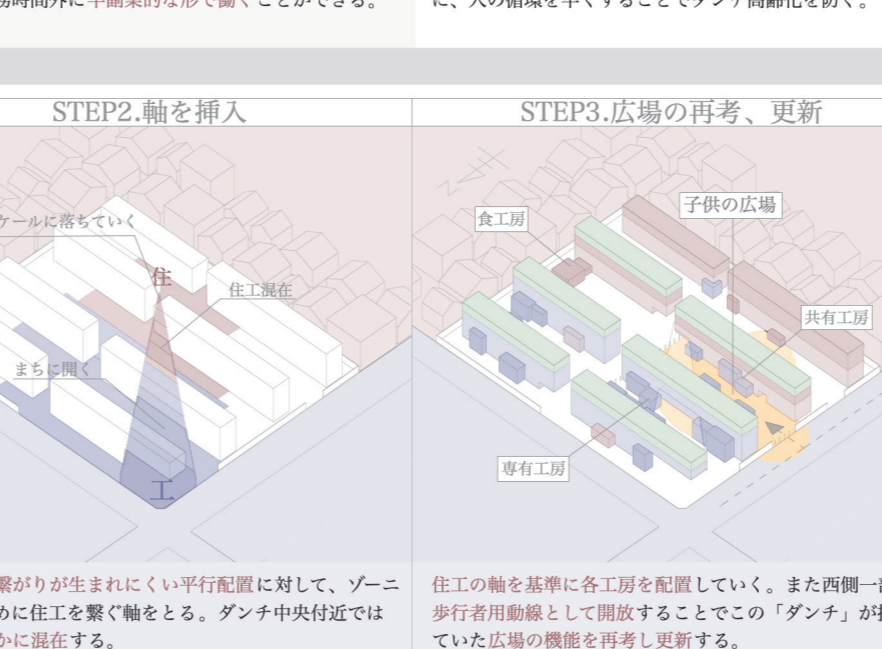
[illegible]場時間外に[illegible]な形で働くことができる。

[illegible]に、人の循環を率くすることでダンチ高齢化を防ぐ。

STEP2.軸を挿入

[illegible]ケールに落ちていく

住

住工混在

まちに開く

工

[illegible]繋がりが生まれにくい平行配置に対して、ゾーニ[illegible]めに住工を繋ぐ軸をとる。ダンチ中央付近では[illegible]かに混在する。

STEP3.広場の再考、更新

食工房

子供の広場

共有工房

専有工房

住工の軸を基準に各工房を配置していく。また西側一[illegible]歩行者用動線として開放することでこの「ダンチ」が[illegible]ていた広場の機能を再考し更新する。